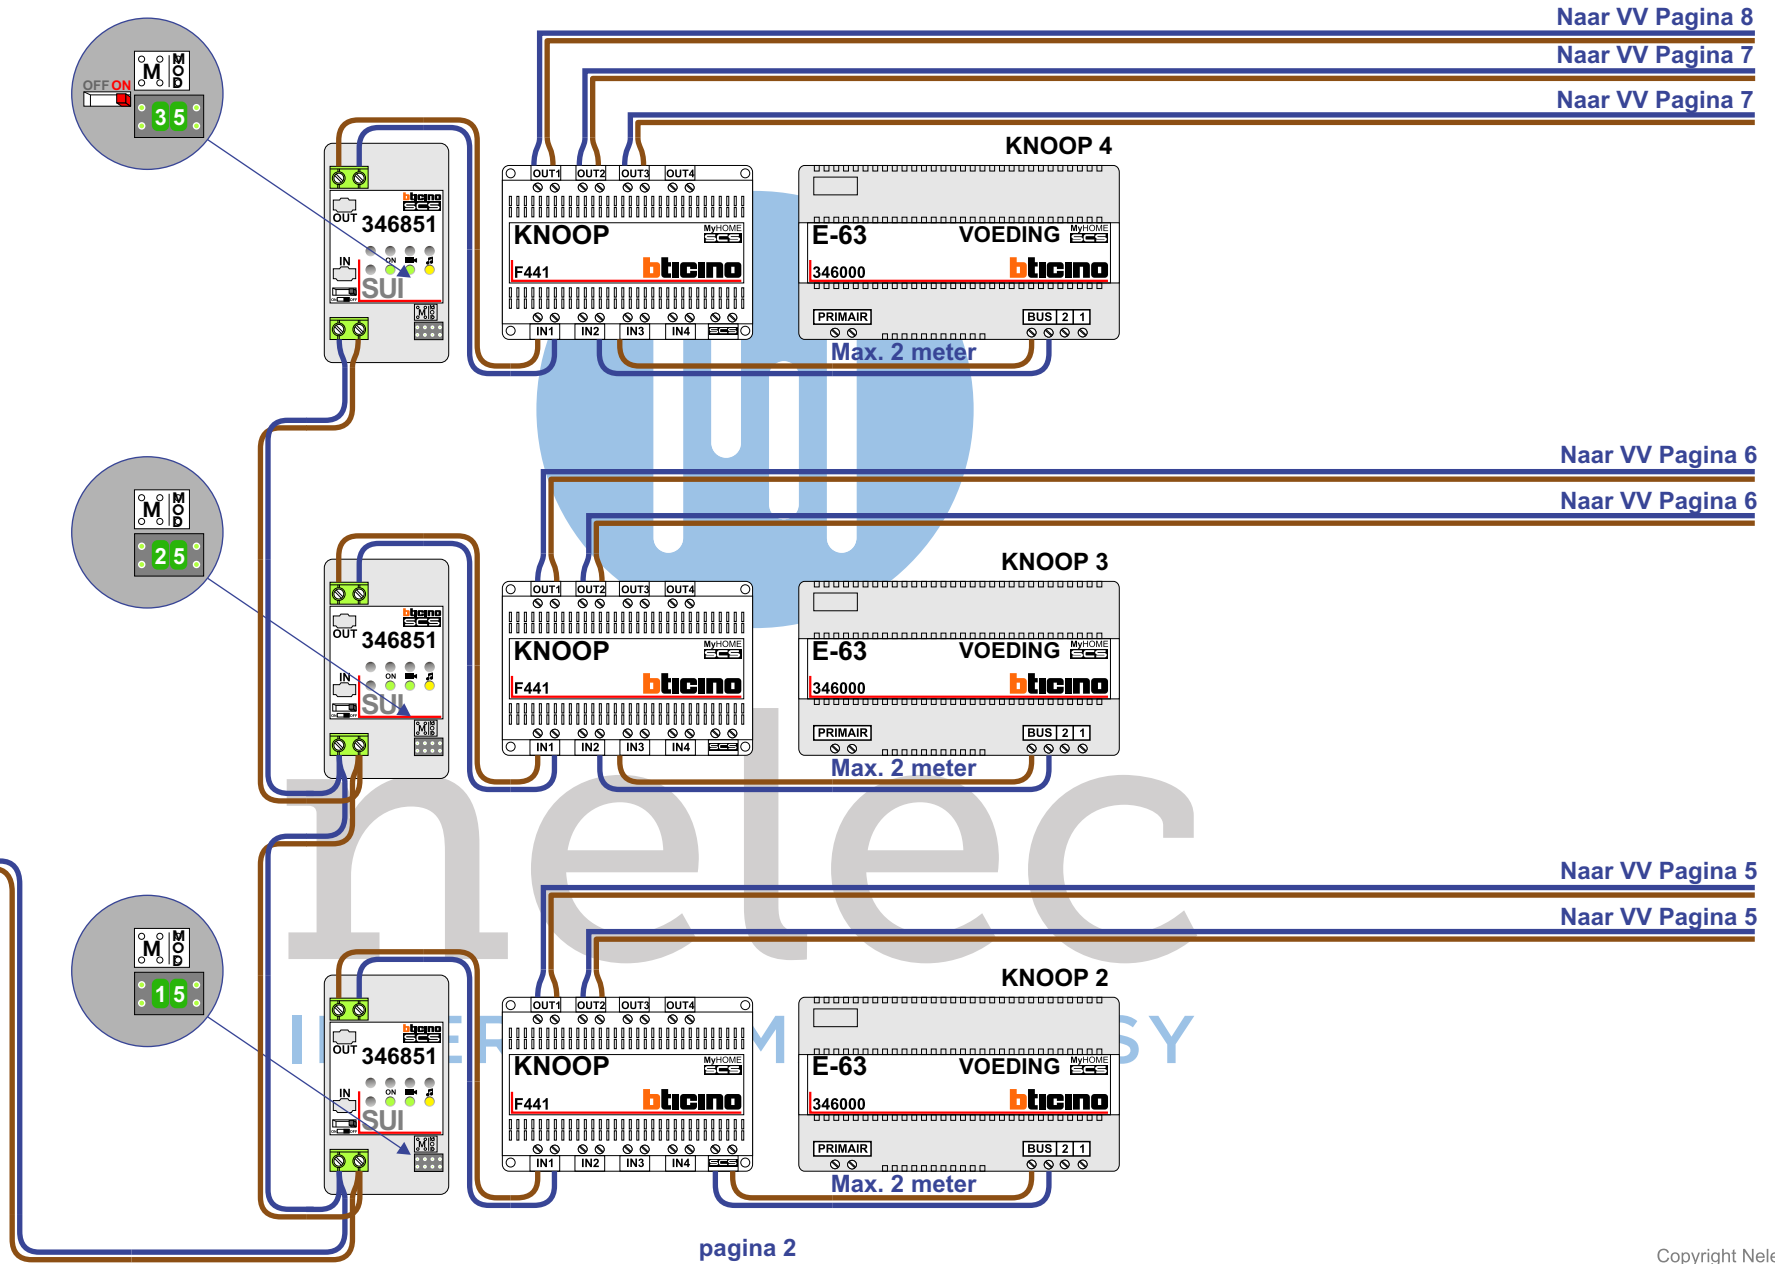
Naar VV Pagina 8
Naar VV Pagina 7
Naar VV Pagina 7

OFF ON
M MOD
3 5

KNOOP 4

OUT1 OUT2 OUT3 OUT4
KNOOP
F441
bticino
IN1 IN2 IN3 IN4

E-63 VOEDING
346000
bticino
PRIMAIR BUS 2 1
Max. 2 meter

OUT 346851
IN
SUI

Naar VV Pagina 6
Naar VV Pagina 6

M MOD
2 5

KNOOP 3

OUT1 OUT2 OUT3 OUT4
KNOOP
F441
bticino
IN1 IN2 IN3 IN4

E-63 VOEDING
346000
bticino
PRIMAIR BUS 2 1
Max. 2 meter

OUT 346851
IN
SUI

Naar VV Pagina 5
Naar VV Pagina 5

M MOD
1 5

KNOOP 2

OUT1 OUT2 OUT3 OUT4
KNOOP
F441
bticino
IN1 IN2 IN3 IN4

E-63 VOEDING
346000
bticino
PRIMAIR BUS 2 1
Max. 2 meter

OUT 346851
IN
SUI

nelec

pagina 2

Copyright Nel